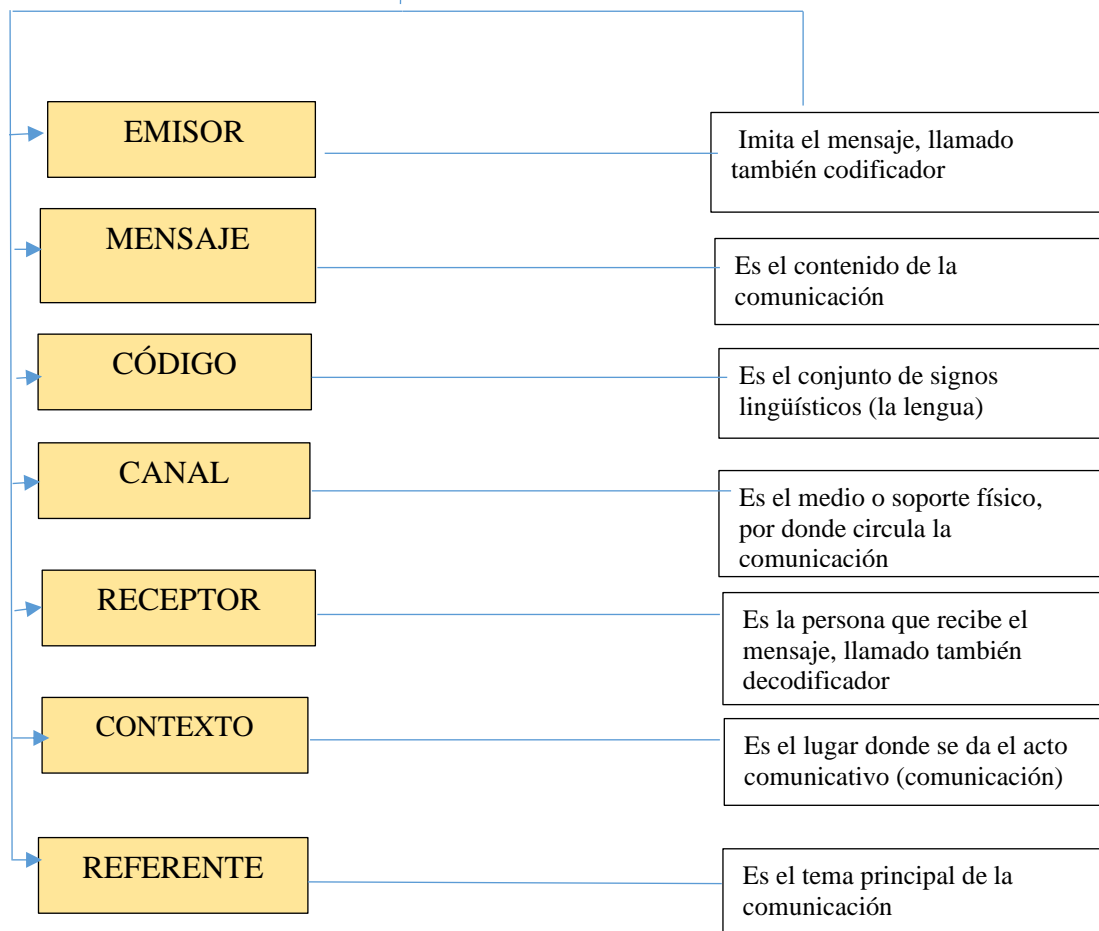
EMISOR

Imita el mensaje, llamado también codificador

MENSAJE

Es el contenido de la comunicación

CÓDIGO

Es el conjunto de signos lingüísticos (la lengua)

CANAL

Es el medio o soporte físico, por donde circula la comunicación

RECEPTOR

Es la persona que recibe el mensaje, llamado también decodificador

CONTEXTO

Es el lugar donde se da el acto comunicativo (comunicación)

REFERENTE

Es el tema principal de la comunicación